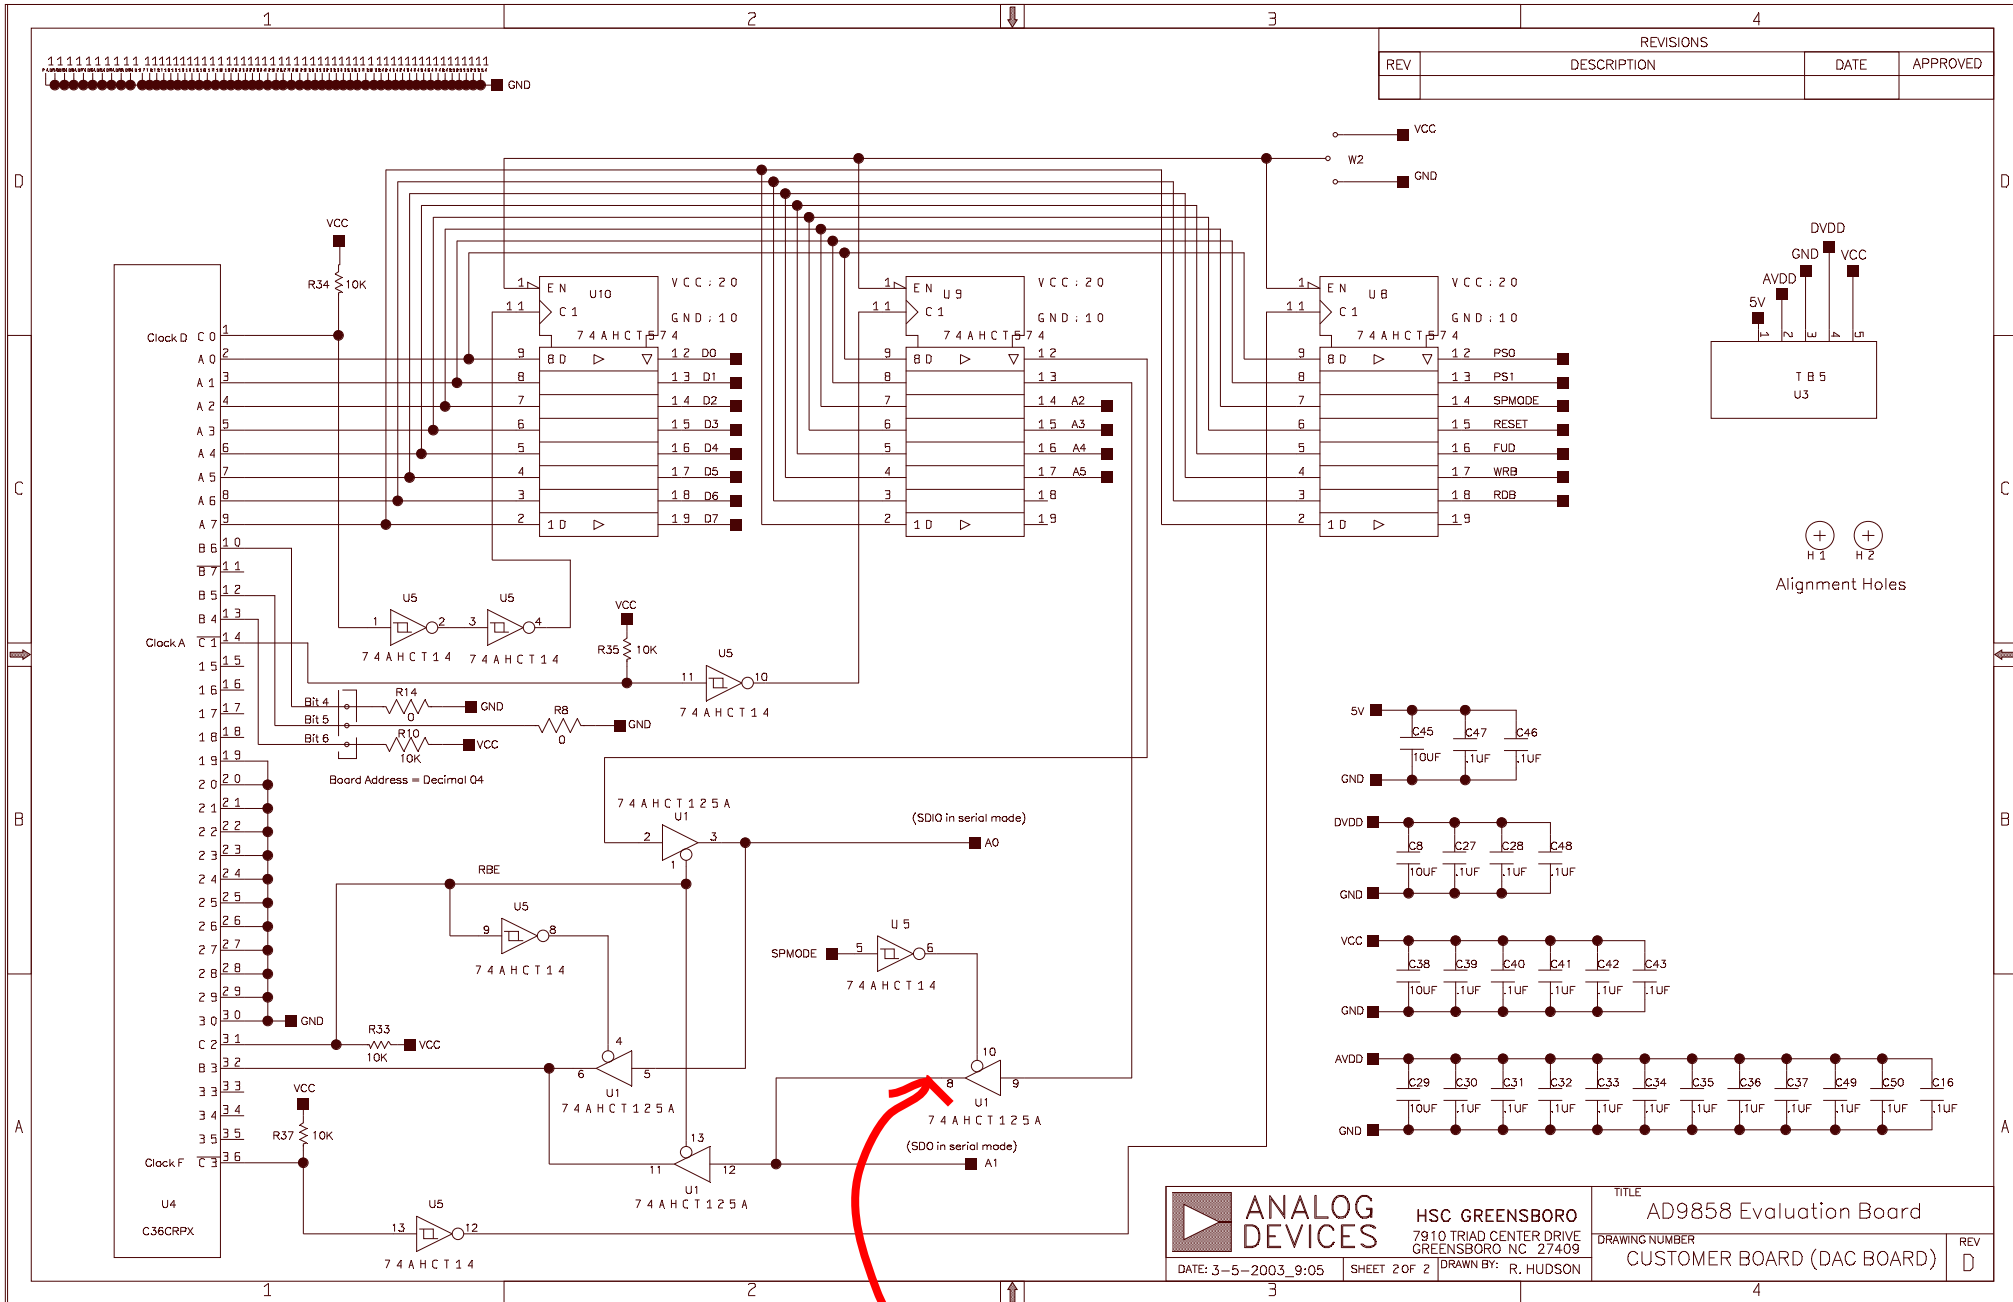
1 2 3 4

REVISIONS

| REV | DESCRIPTION | DATE | APPROVED |
|---|---|---|---|
| | | | |

GND

VCC
W2
GND

D D

VCC
R34 10K

1 EN U10 VCC:20
11 C1 GND:10
74AHCT574
9 8D 12 D0
8 13 D1
7 14 D2
6 15 D3
5 16 D4
4 17 D5
3 18 D6
2 1D 19 D7

1 EN U9 VCC:20
11 C1 GND:10
74AHCT574
9 8D 12
8 13
7 14 A2
6 15 A3
5 16 A4
4 17 A5
3 18
2 1D 19

1 EN U8 VCC:20
11 C1 GND:10
74AHCT574
9 8D 12 PS0
8 13 PS1
7 14 SPMODE
6 15 RESET
5 16 FUD
4 17 WRB
3 18 RDB
2 1D 19

DVDD
GND VCC
AVDD
5V
1 2 3 4 5
TB5
U3

Clock D C0 1
A0 2
A1 3
A2 4
A3 5
A4 6
A5 7
A6 8
A7 9
B6 10
B7 11
B5 12
B4 13
Clock A C1 14
15 15
16 16
17 17
18 18
19 19
20 20
21 21
22 22
23 23
24 24
25 25
26 26
27 27
28 28
29 29
30 30
C2 31
B3 32
33 33
34 34
35 35
Clock F C3 36
U4
C36CRPX

C C

H1 H2
Alignment Holes

U5 U5
1 2 3 4
74AHCT14 74AHCT14

VCC
R35 10K
U5
11 10
74AHCT14

Bit 4 R14 GND
Bit 5 0 R8 GND
Bit 6 R10 0 VCC
10K
Board Address = Decimal 04

5V
C45 C47 C46
10UF .1UF .1UF
GND

74AHCT125A
U1
2 3
1
(SDIO in serial mode)
A0

RBE

U5
9 8
74AHCT14

DVDD
C8 C27 C28 C48
10UF .1UF .1UF .1UF
GND

B B

U5
SPMODE 5 6
74AHCT14

VCC
C38 C39 C40 C41 C42 C43
10UF .1UF .1UF .1UF .1UF .1UF
GND

GND
R33
10K VCC

4
6 5
U1
74AHCT125A

10
8 9
U1
74AHCT125A

AVDD
C29 C30 C31 C32 C33 C34 C35 C36 C37 C49 C50 C16
10UF .1UF .1UF .1UF .1UF .1UF .1UF .1UF .1UF .1UF .1UF .1UF
GND

A A

VCC
R37 10K

13
11 12
U1
74AHCT125A

(SDO in serial mode)
A1

U5
13 12
74AHCT14

ANALOG DEVICES
HSC GREENSBORO
7910 TRIAD CENTER DRIVE
GREENSBORO NC 27409
TITLE
AD9858 Evaluation Board
DRAWING NUMBER
CUSTOMER BOARD (DAC BOARD)
REV
D
DATE: 3-5-2003_9:05 SHEET 2 OF 2 DRAWN BY: R. HUDSON

1 2 3 4